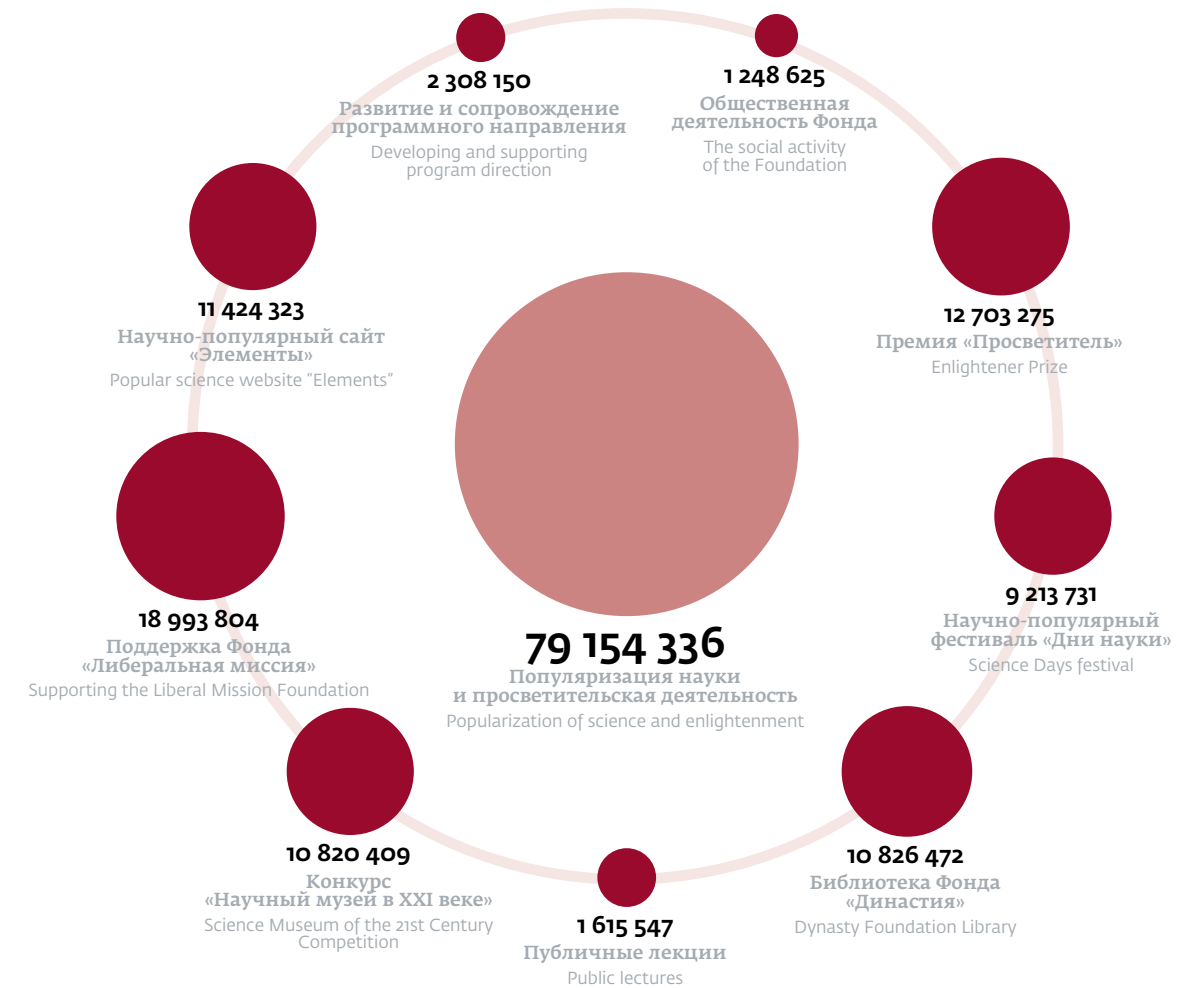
2 308 150
Развитие и сопровождение программного направления
Developing and supporting program direction

1 248 625
Общественная деятельность Фонда
The social activity of the Foundation

11 424 323
Научно-популярный сайт «Элементы»
Popular science website "Elements"

12 703 275
Премия «Просветитель»
Enlightener Prize

18 993 804
Поддержка Фонда «Либеральная миссия»
Supporting the Liberal Mission Foundation

79 154 336
Популяризация науки и просветительская деятельность
Popularization of science and enlightenment

9 213 731
Научно-популярный фестиваль «Дни науки»
Science Days festival

10 820 409
Конкурс «Научный музей в XXI веке»
Science Museum of the 21st Century Competition

1 615 547
Публичные лекции
Public lectures

10 826 472
Библиотека Фонда «Династия»
Dynasty Foundation Library